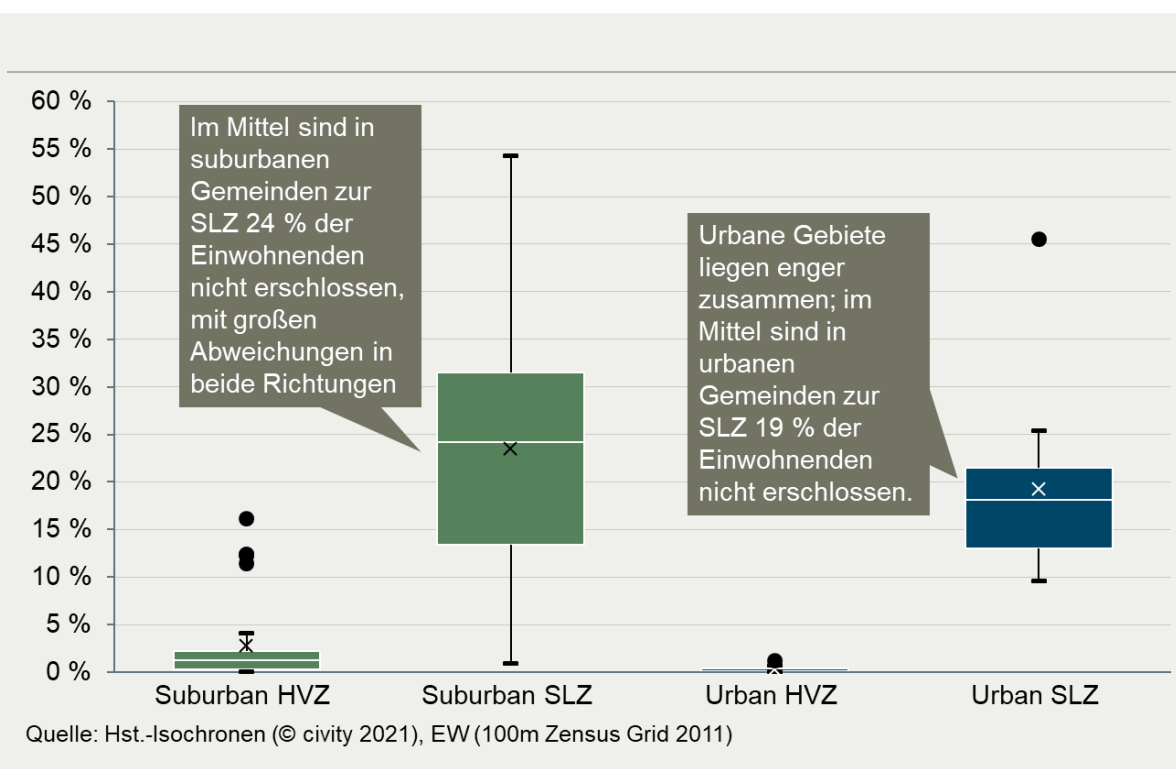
60 %
55 %
50 %
45 %
40 %
35 %
30 %
25 %
20 %
15 %
10 %
5 %
0 %

Im Mittel sind in suburbanen Gemeinden zur SLZ 24 % der Einwohnenden nicht erschlossen, mit großen Abweichungen in beide Richtungen

Urbane Gebiete liegen enger zusammen; im Mittel sind in urbanen Gemeinden zur SLZ 19 % der Einwohnenden nicht erschlossen.

Suburban HVZ
Suburban SLZ
Urban HVZ
Urban SLZ

Quelle: Hst.-Isochronen (© civity 2021), EW (100m Zensus Grid 2011)